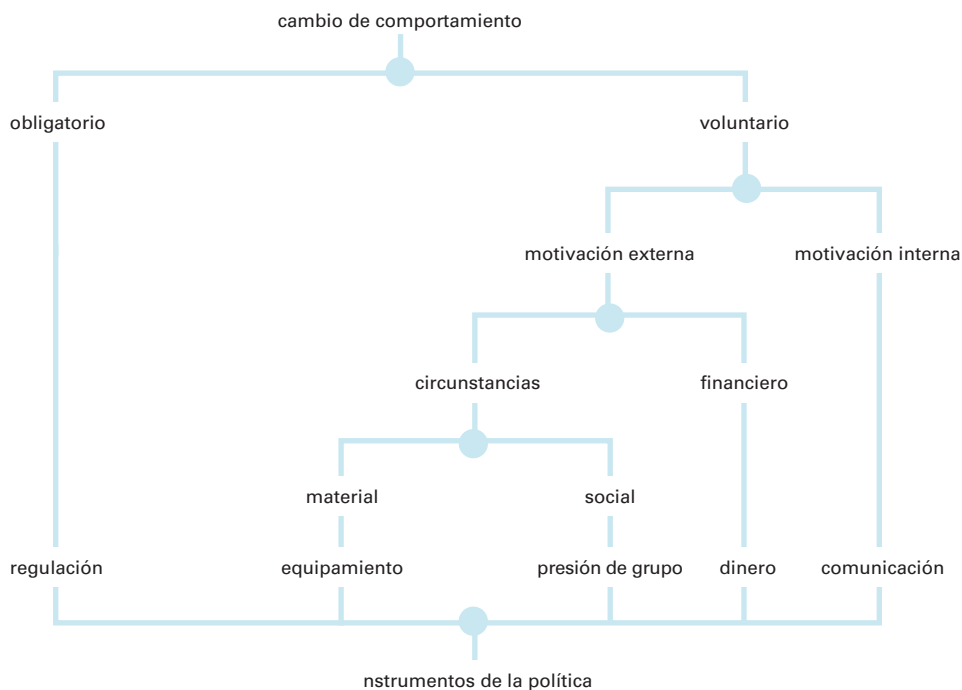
cambio de comportamiento

obligatorio

voluntario

motivación externa

motivación interna

circunstancias

financiero

material

social

regulación

equipamiento

presión de grupo

dinero

comunicación

nstrumentos de la política